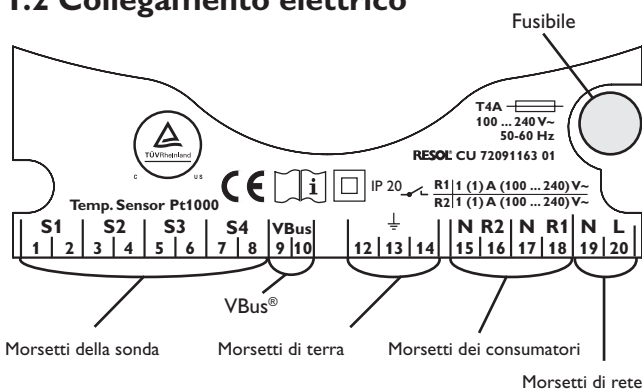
1.2 Collegamento elettrico

Fusibile

T4A
100 ... 240 V~
50-60 Hz

RESOL CU 72091163 01

TÜVRheinland

C US

CE

i

IP 20

R1 1 (1) A (100 ... 240) V~
R2 1 (1) A (100 ... 240) V~

Temp. Sensor Pt1000

| S1 | | S2 | | S3 | | S4 | | VBus | | | | | N | R2 | N | R1 | N | L |
|---|---|---|---|---|---|---|---|---|---|---|---|---|---|---|---|---|---|---|
| 1 | 2 | 3 | 4 | 5 | 6 | 7 | 8 | 9 | 10 | 12 | 13 | 14 | 15 | 16 | 17 | 18 | 19 | 20 |

VBus®

Morsetti della sonda

Morsetti di terra

Morsetti dei consumatori

Morsetti di rete